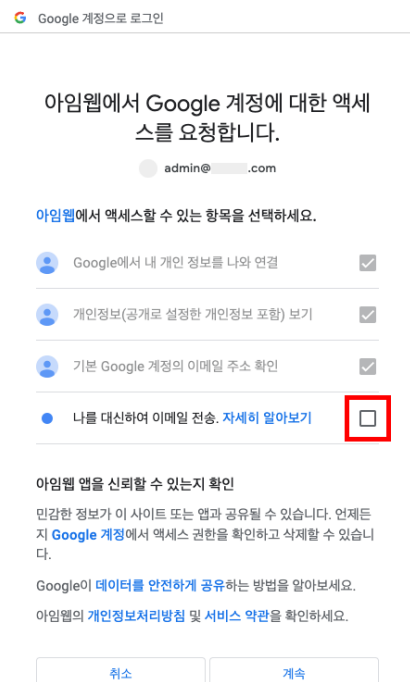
G Google 계정으로 로그인

아임웹에서 Google 계정에 대한 액세스를 요청합니다.

admin@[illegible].com

아임웹에서 액세스할 수 있는 항목을 선택하세요.

Google에서 내 개인 정보를 나와 연결

개인정보(공개로 설정한 개인정보 포함) 보기

기본 Google 계정의 이메일 주소 확인

나를 대신하여 이메일 전송. 자세히 알아보기

아임웹 앱을 신뢰할 수 있는지 확인

민감한 정보가 이 사이트 또는 앱과 공유될 수 있습니다. 언제든지 Google 계정에서 액세스 권한을 확인하고 삭제할 수 있습니다.

Google이 데이터를 안전하게 공유하는 방법을 알아보세요.

아임웹의 개인정보처리방침 및 서비스 약관을 확인하세요.

취소

계속